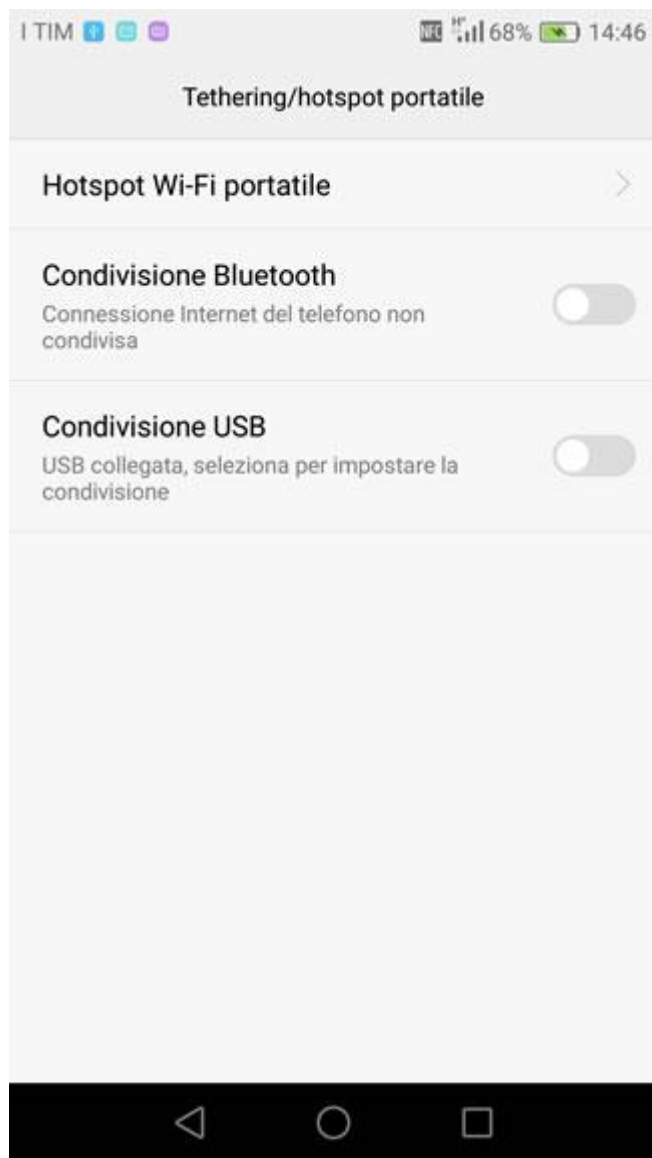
I TIM
NFC H+ 68% 14:46

Tethering/hotspot portatile

Hotspot Wi-Fi portatile

Condivisione Bluetooth
Connessione Internet del telefono non condivisa

Condivisione USB
USB collegata, seleziona per impostare la condivisione